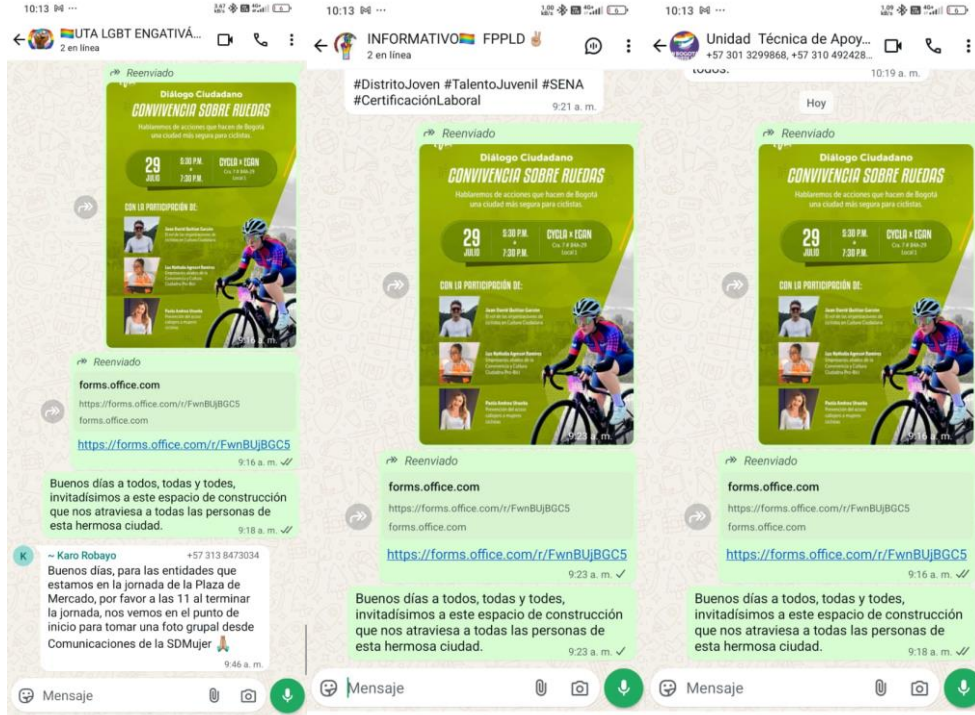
10:13

UTA LGBT ENGATIVÁ...
2 en línea

Reenviado

Diálogo Ciudadano
CONVIVENCIA SOBRE RUEDAS
Hablaremos de acciones que hacen de Bogotá una ciudad más segura para ciclistas.

29 JULIO 5:30 P.M. - 7:30 P.M. CYCLO x EGAN

CON LA PARTICIPACIÓN DE:

9:16 a. m.

Reenviado

forms.office.com
https://forms.office.com/r/FwnBUjBGC5
forms.office.com

https://forms.office.com/r/FwnBUjBGC5
9:16 a. m.

Buenos días a todos, todas y todes, invitadísimos a este espacio de construcción que nos atraviesa a todas las personas de esta hermosa ciudad.
9:18 a. m.

K ~ Karo Robayo +57 313 8473034
Buenos días, para las entidades que estamos en la jornada de la Plaza de Mercado, por favor a las 11 al terminar la jornada, nos vemos en el punto de inicio para tomar una foto grupal desde Comunicaciones de la SDMujer 🙏
9:46 a. m.

Mensaje

10:13

INFORMATIVO FPPLD ✌
2 en línea

#DistritoJoven #TalentoJuvenil #SENA #CertificaciónLaboral
9:21 a. m.

Reenviado

Diálogo Ciudadano
CONVIVENCIA SOBRE RUEDAS
Hablaremos de acciones que hacen de Bogotá una ciudad más segura para ciclistas.

29 JULIO 5:30 P.M. - 7:30 P.M. CYCLO x EGAN

CON LA PARTICIPACIÓN DE:

9:23 a. m.

Reenviado

forms.office.com
https://forms.office.com/r/FwnBUjBGC5
forms.office.com

https://forms.office.com/r/FwnBUjBGC5
9:23 a. m.

Buenos días a todos, todas y todes, invitadísimos a este espacio de construcción que nos atraviesa a todas las personas de esta hermosa ciudad.
9:23 a. m.

Mensaje

10:13

Unidad Técnica de Apoy...
+57 301 3299868, +57 310 492428...

todos.
10:19 a. m.

Hoy

Reenviado

Diálogo Ciudadano
CONVIVENCIA SOBRE RUEDAS
Hablaremos de acciones que hacen de Bogotá una ciudad más segura para ciclistas.

29 JULIO 5:30 P.M. - 7:30 P.M. CYCLO x EGAN

CON LA PARTICIPACIÓN DE:

Reenviado

forms.office.com
https://forms.office.com/r/FwnBUjBGC5
forms.office.com

https://forms.office.com/r/FwnBUjBGC5
9:16 a. m.

Buenos días a todos, todas y todes, invitadísimos a este espacio de construcción que nos atraviesa a todas las personas de esta hermosa ciudad.
9:18 a. m.

Mensaje